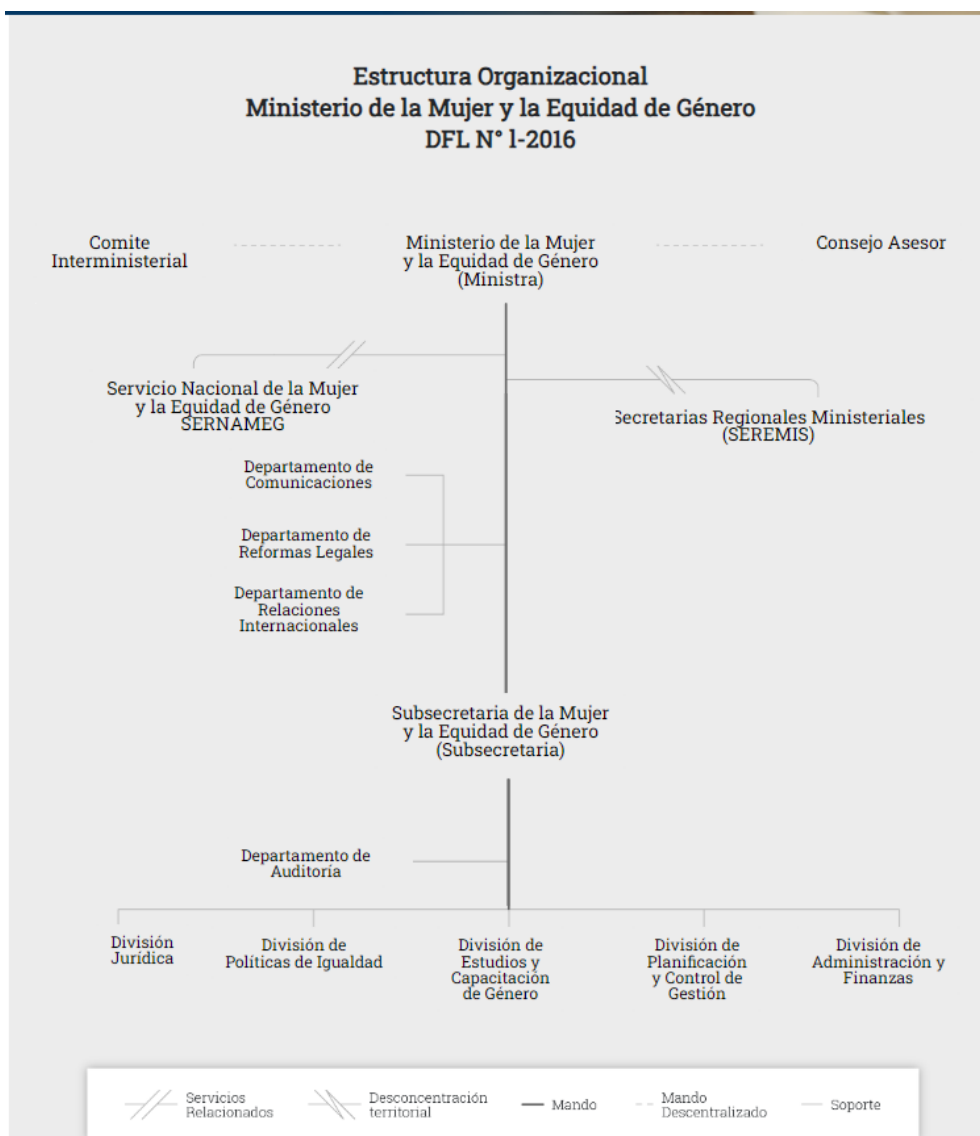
Estructura Organizacional
Ministerio de la Mujer y la Equidad de Género
DFL N° 1-2016

Comite Interministerial

Ministerio de la Mujer y la Equidad de Género (Ministra)

Consejo Asesor

Servicio Nacional de la Mujer y la Equidad de Género SERNAMEG

Secretarias Regionales Ministeriales (SEREMIS)

Departamento de Comunicaciones

Departamento de Reformas Legales

Departamento de Relaciones Internacionales

Subsecretaria de la Mujer y la Equidad de Género (Subsecretaria)

Departamento de Auditoría

División Jurídica

División de Políticas de Igualdad

División de Estudios y Capacitación de Género

División de Planificación y Control de Gestión

División de Administración y Finanzas

Servicios Relacionados

Desconcentración territorial

Mando

Mando Descentralizado

Soporte